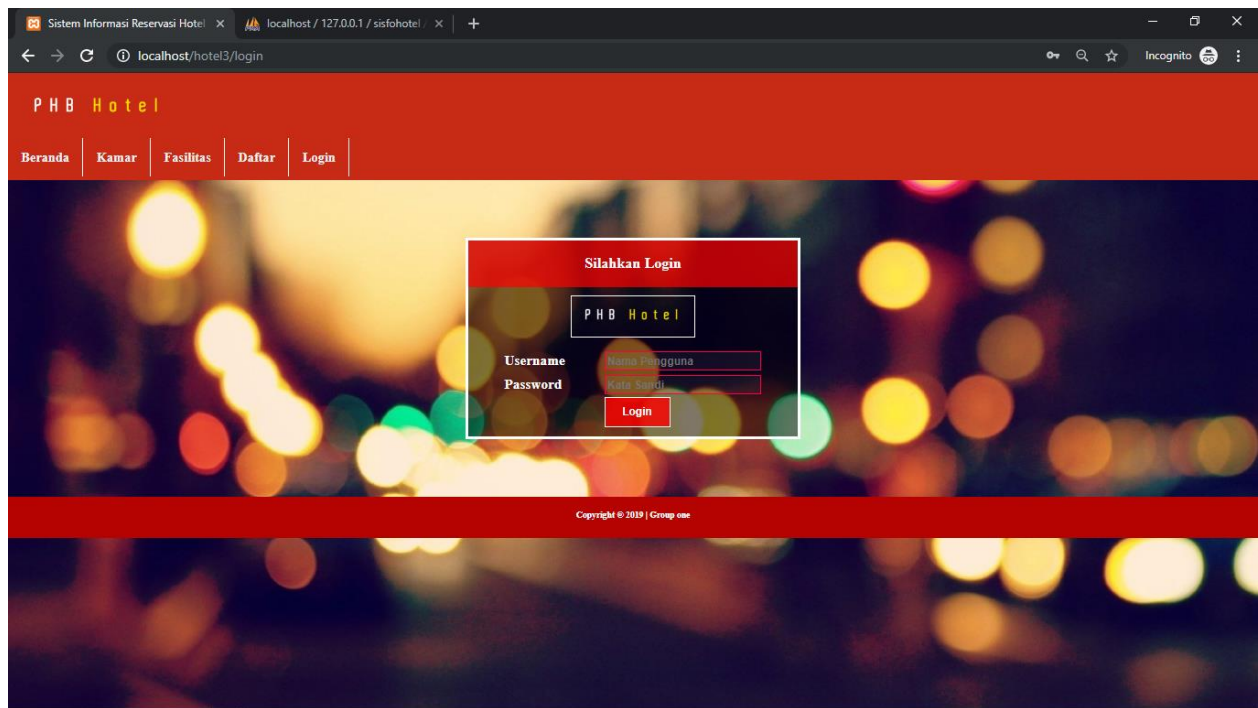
Sistem Informasi Reservasi Hotel ×
localhost / 127.0.0.1 / sisfohotel / ×
+

localhost/hotel3/login

Incognito

PHB Hotel

Beranda | Kamar | Fasilitas | Daftar | Login

Silahkan Login

PHB Hotel

Username Nama Pengguna
Password Kata Sandi
Login

Copyright © 2019 | Group one